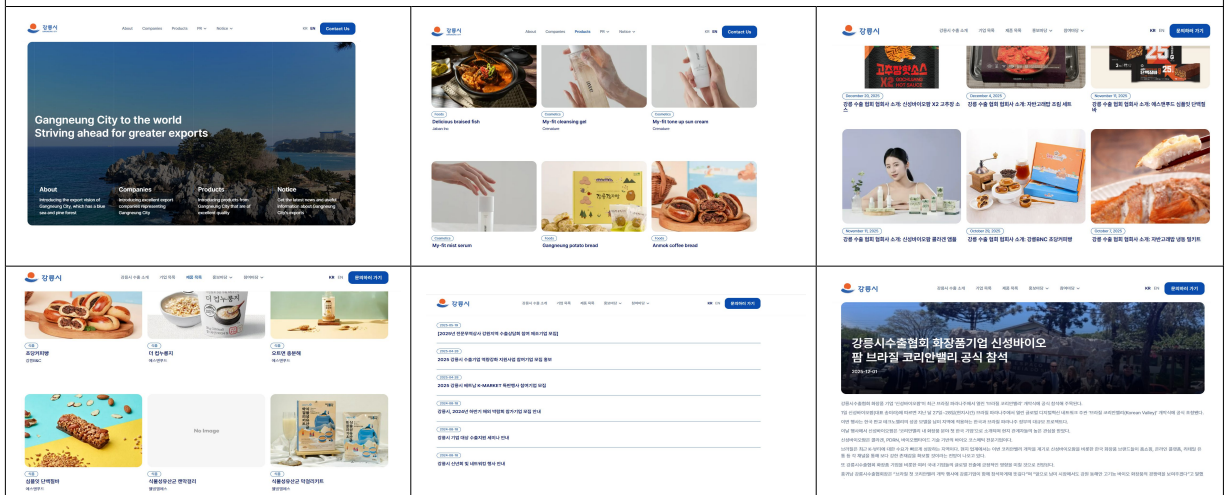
강릉시

About Companies Products PR Notice

KR EN Contact Us

Gangneung City to the world
Striving ahead for greater exports

About
Introducing the export status of Gangneung City, which has a blue sea and pine forest

Companies
Introducing excellent export companies representing Gangneung City

Products
Introducing products from Gangneung City that are of excellent quality

Notice
Get the latest news and useful information about Gangneung City's exports

강릉시

About Companies Products PR Notice

KR EN Contact Us

Foods
Delicious braised fish
Jaban Inc

Cosmetics
My-fit cleansing gel
Cenabam

Cosmetics
My-fit tone up sun cream
Cenabam

Cosmetics
My-fit mist serum

Foods
Gangneung potato bread

Foods
Anmok coffee bread

강릉시

강릉시 수출 소개 기업 목록 제품 목록 홍보마당 열린마당

KR EN 문의하러 가기

December 29, 2025
강릉 수출 협회 협회사 소개: 신성바이오팜 X2 고추장 소스

December 4, 2025
강릉 수출 협회 협회사 소개: 자반고래반 조림 세트

November 13, 2025
강릉 수출 협회 협회사 소개: 에스앤푸드 심플짓 단백질바

November 13, 2025
강릉 수출 협회 협회사 소개: 신성바이오팜 클리언 앰플

October 23, 2025
강릉 수출 협회 협회사 소개: 강릉BNC 조앙커피빵

October 7, 2025
강릉 수출 협회 협회사 소개: 자반고래밥 냉동 밀키트

강릉시

강릉시 수출 소개 기업 목록 제품 목록 홍보마당 열린마당

KR EN 문의하러 가기

식품
조앙커피빵
강릉BNC

식품
더 컵누룽지
에스앤푸드

식품
오트면 중본에
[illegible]

식품
심플짓 단백질바
에스앤푸드

No Image

식품
식물성유산균 맹막걸리
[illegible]

식품
식물성유산균 락플러스티
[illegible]

강릉시

강릉시 수출 소개 기업 목록 제품 목록 홍보마당 열린마당

KR EN 문의하러 가기

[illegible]
[2026년 한중무역상사 강원지역 수출상담회 참여 제조기업 모집]

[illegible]
2026 강릉시 수출기업 적합국제 지원사업 참여기업 모집 공부

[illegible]
2026 강릉시 해외닝 K-MARKET 특판행사 참여기업 모집

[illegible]
강릉시, 2026년 하반기 해외 박람회 참가기업 모집 안내

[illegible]
강릉시 기업 대상 수출지원 세미나 안내

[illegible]
강릉시 산년회 및 네트워킹 행사 안내

강릉시

강릉시 수출 소개 기업 목록 제품 목록 홍보마당 열린마당

KR EN 문의하러 가기

강릉시수출협회 화장품기업 신성바이오팜 브라질 코리안밸리 공식 참석

2025-12-01

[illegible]